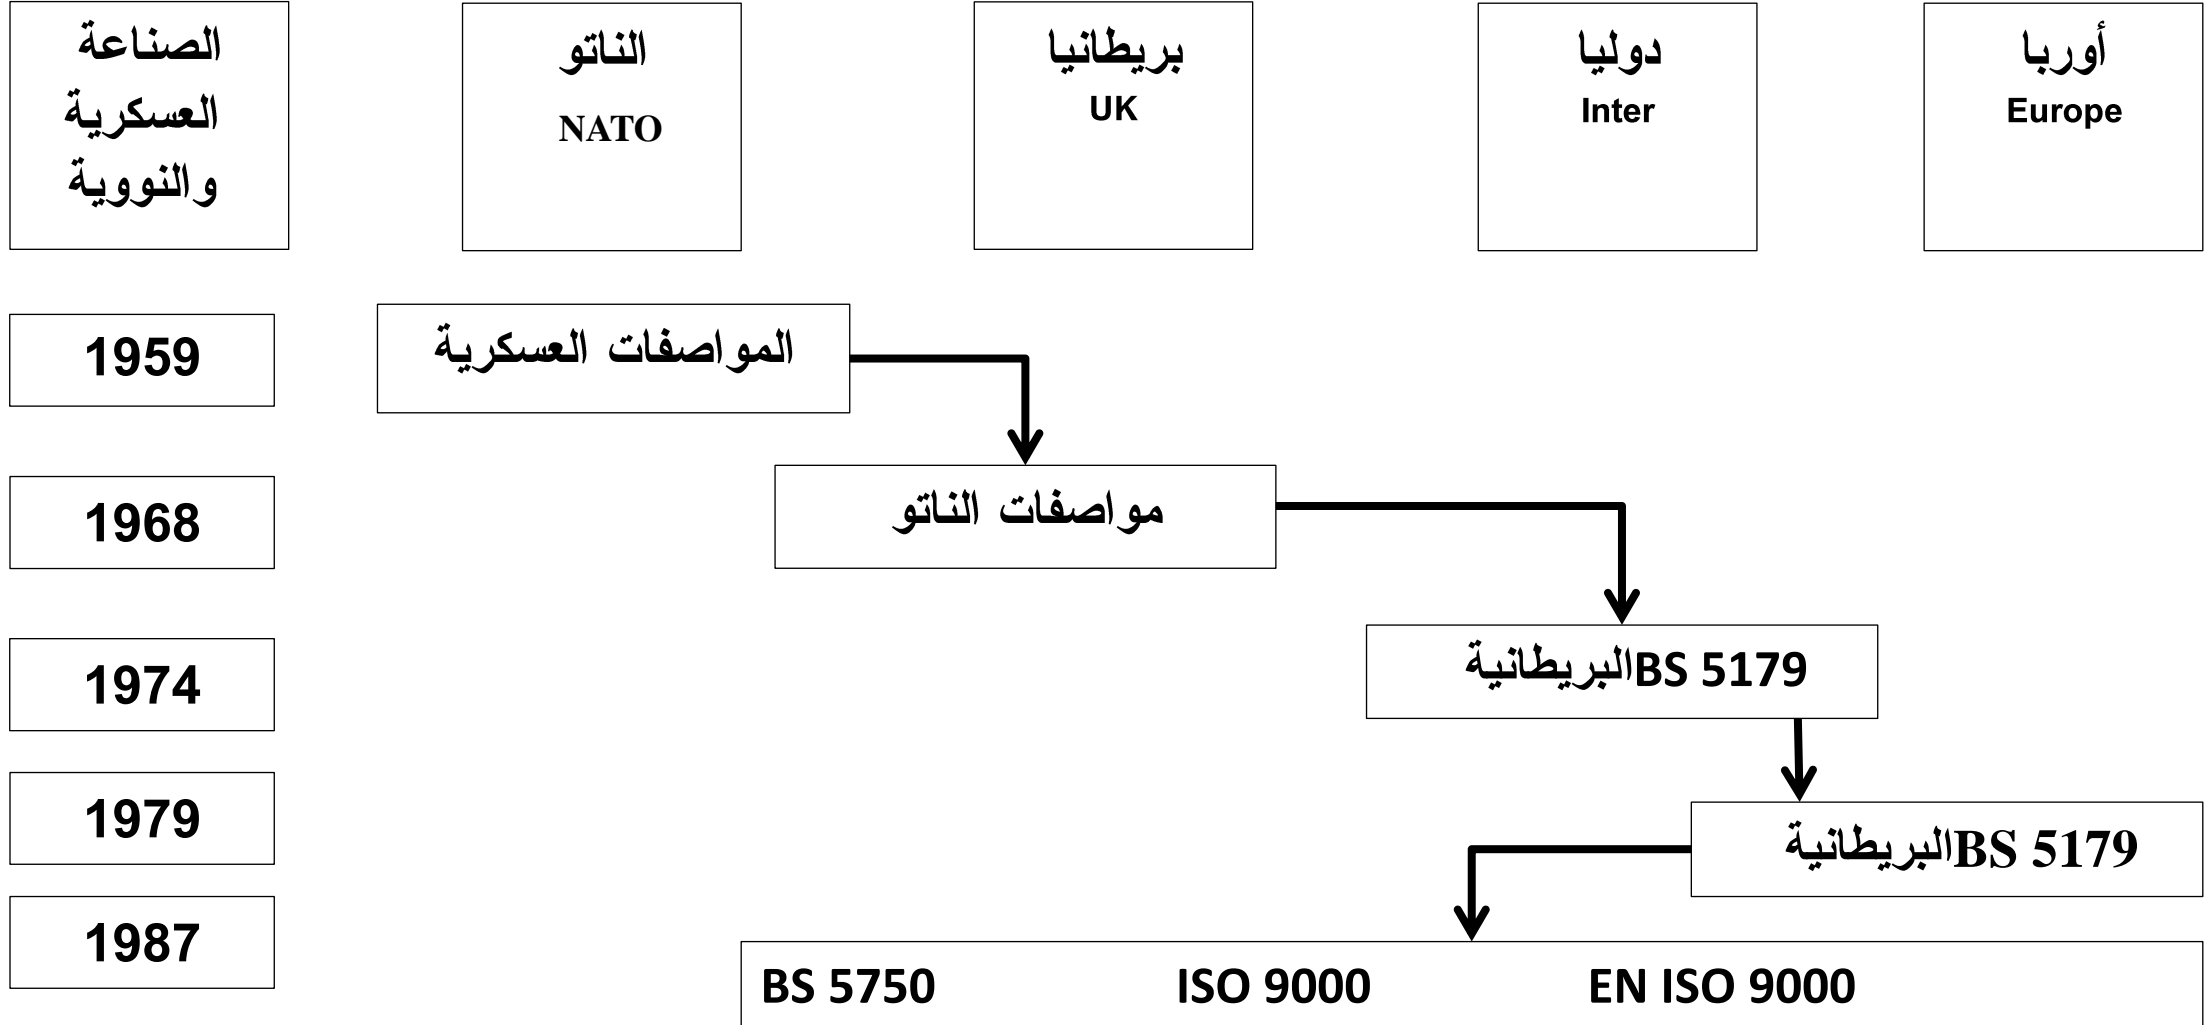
الصناعة العسكرية والنووية

الناتو
NATO

بريطانيا
UK

دوليا
Inter

أوربا
Europe

1959

المواصفات العسكرية

1968

مواصفات الناتو

1974

البريطانيةBS 5179

1979

البريطانيةBS 5179

1987

BS 5750 ISO 9000 EN ISO 9000